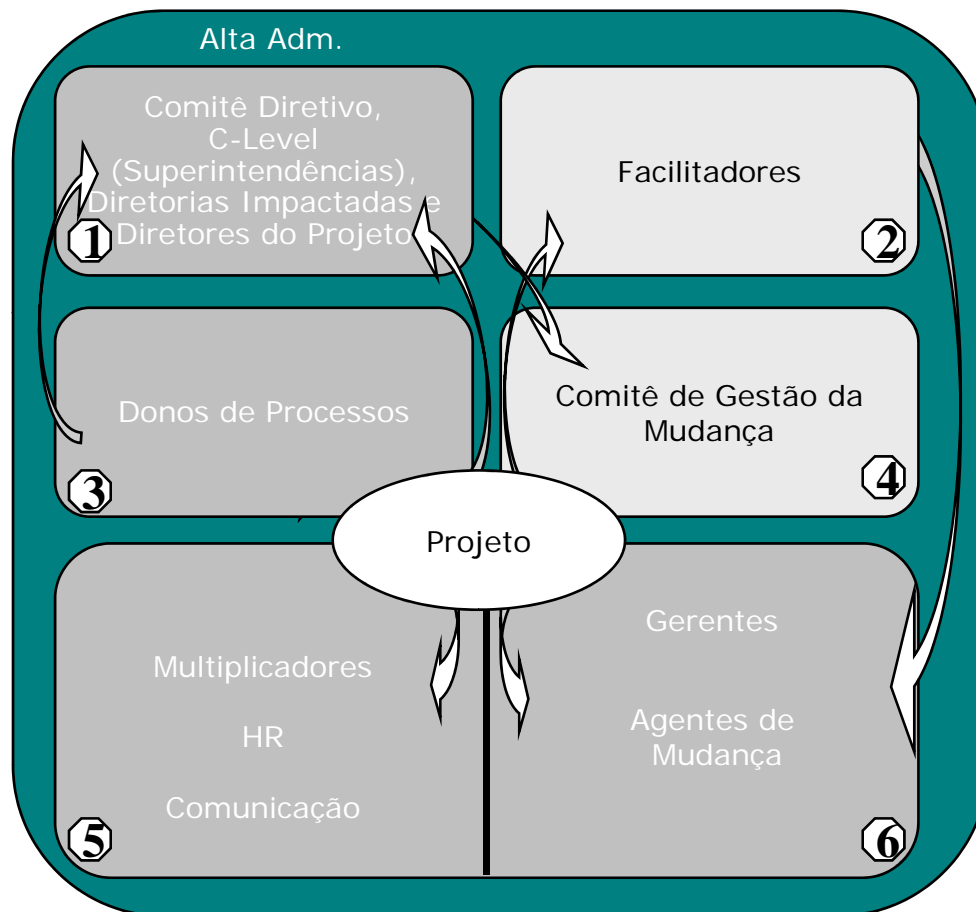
Alta Adm.

Comitê Diretivo, C-Level (Superintendências), Diretorias Impactadas e Diretores do Projeto

1

Facilitadores

2

Donos de Processos

3

Comitê de Gestão da Mudança

4

Projeto

Multiplicadores

HR

Comunicação

5

Gerentes

Agentes de Mudança

6